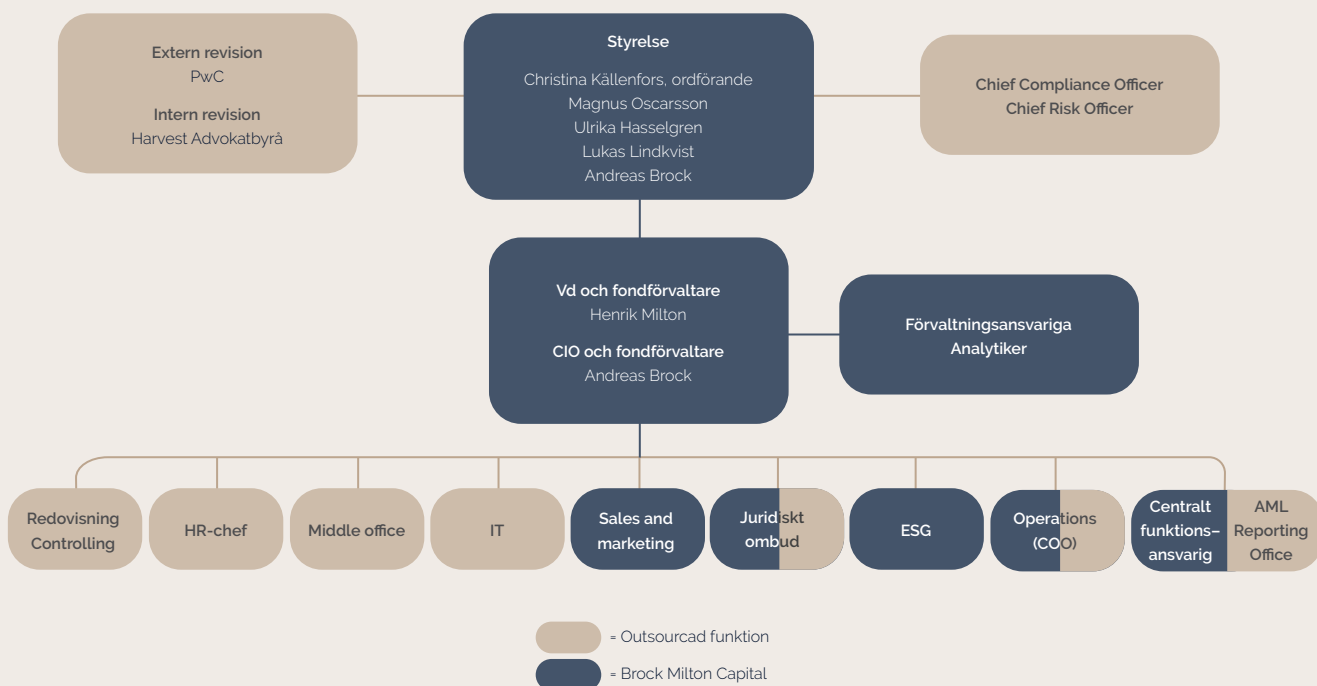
Extern revision
PwC

Intern revision
Harvest Advokatbyrå

Styrelse

Christina Källenfors, ordförande
Magnus Oscarsson
Ulrika Hasselgren
Lukas Lindkvist
Andreas Brock

Chief Compliance Officer
Chief Risk Officer

Vd och fondförvaltare
Henrik Milton

CIO och fondförvaltare
Andreas Brock

Förvaltningsansvariga
Analytiker

Redovisning
Controlling

HR-chef

Middle office

IT

Sales and marketing

Juridiskt ombud

ESG

Operations (COO)

Centralt funktions-ansvarig

AML Reporting Office

= Outsourcad funktion

= Brock Milton Capital